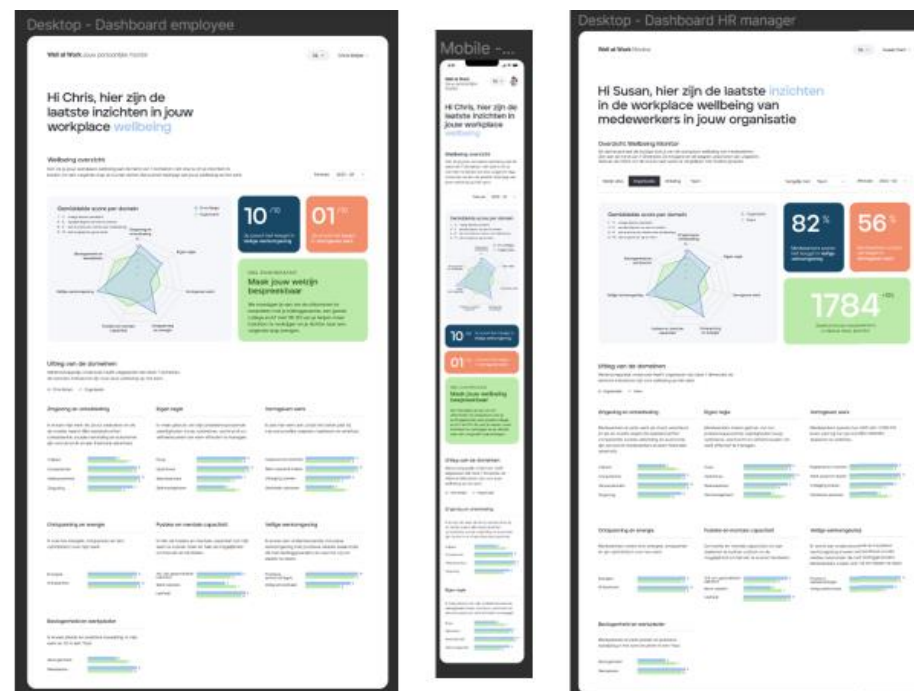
Desktop - Dashboard employee

Well at Work Jouw persoonlijke monitor

Hi Chris, hier zijn de laatste inzichten in jouw workplace wellbeing

Wellbeing overzicht

Gemiddelde score per domein

10 /10

01 /10

Maak jouw welzijn bespreekbaar

Uitleg van de domeinen

Zingeving en ontwikkeling

Eigen regie

Vertrouwen werk

Ontspanning en energie

Fysieke en mentale capaciteit

Veilige werkomgeving

Bevlogenheid en werkplezier

Mobile -...

Hi Chris, hier zijn de laatste inzichten in jouw workplace wellbeing

Wellbeing overzicht

Gemiddelde score per domein

10

01

Maak jouw wellbeing bespreekbaar

Uitleg van de domeinen

Zingeving en ontwikkeling

Eigen regie

Desktop - Dashboard HR manager

Well at Work Monitor

Hi Susan, hier zijn de laatste inzichten in de workplace wellbeing van medewerkers in jouw organisatie

Overzicht Wellbeing Monitor

Gemiddelde score per domein

82 %

56 %

1784 +120

Uitleg van de domeinen

Zingeving en ontwikkeling

Eigen regie

Vertrouwen werk

Ontspanning en energie

Fysieke en mentale capaciteit

Veilige werkomgeving

Bevlogenheid en werkplezier